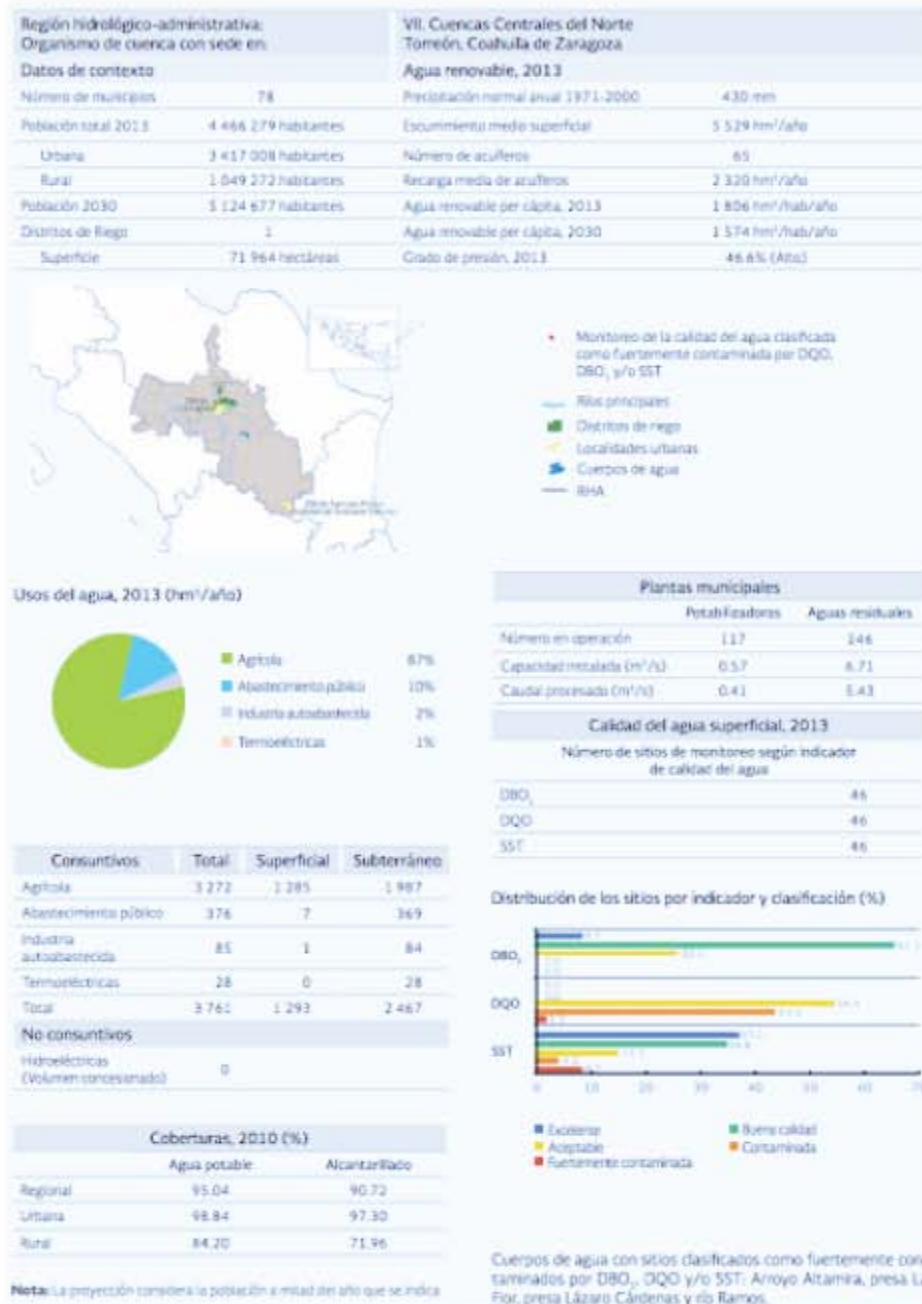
| Región hidrológico-administrativa: Organismo de cuenca con sede en: | | VII. Cuencas Centrales del Norte Torreón, Coahuila de Zaragoza | |
|---|---|---|---|
| Datos de contexto | | Agua renovable, 2013 | |
| Número de municipios | 78 | Precipitación normal anual 1971-2000 | 430 mm |
| Población total 2013 | 4 466 279 habitantes | Escurrimiento medio superficial | 5 529 hm³/año |
| Urbana | 3 417 008 habitantes | Número de acuíferos | 65 |
| Rural | 1 049 272 habitantes | Recarga media de acuíferos | 2 320 hm³/año |
| Población 2030 | 5 124 677 habitantes | Agua renovable per cápita, 2013 | 1 806 m³/hab/año |
| Distritos de Riego | 1 | Agua renovable per cápita, 2030 | 1 574 m³/hab/año |
| Superficie | 71 964 hectáreas | Grado de presión, 2013 | 46.6% (Alto) |

Monitoreo de la calidad del agua clasificada como fuertemente contaminada por DQO, $DBO_5$ y/o SST
Ríos principales
Distritos de riego
Localidades urbanas
Cuerpos de agua
RHA

Usos del agua, 2013 (hm³/año)

Agrícola 87%
Abastecimiento público 10%
Industria autoabastecida 2%
Termoeléctricas 1%

| Plantas municipales | Potabilizadoras | Aguas residuales |
|---|---|---|
| Número en operación | 117 | 146 |
| Capacidad instalada (m³/s) | 0.57 | 6.71 |
| Caudal procesado (m³/s) | 0.41 | 5.43 |

Calidad del agua superficial, 2013
Número de sitios de monitoreo según indicador de calidad del agua

| | |
|---|---|
| $DBO_5$ | 46 |
| DQO | 46 |
| SST | 46 |

| Consuntivos | Total | Superficial | Subterráneo |
|---|---|---|---|
| Agrícola | 3 272 | 1 285 | 1 987 |
| Abastecimiento público | 376 | 7 | 369 |
| Industria autoabastecida | 85 | 1 | 84 |
| Termoeléctricas | 28 | 0 | 28 |
| Total | 3 761 | 1 293 | 2 467 |
| No consuntivos | | | |
| Hidroeléctricas (Volumen concesionado) | 0 | | |

Distribución de los sitios por indicador y clasificación (%)

$DBO_5$
DQO
SST
0 10 20 30 40 50 60 70

Excelente
Buena calidad
Aceptable
Contaminada
Fuertemente contaminada

| Coberturas, 2010 (%) | Agua potable | Alcantarillado |
|---|---|---|
| Regional | 95.04 | 90.72 |
| Urbana | 98.84 | 97.30 |
| Rural | 84.20 | 71.96 |

Nota: La proyección considera la población a mitad del año que se indica

Cuerpos de agua con sitios clasificados como fuertemente contaminados por $DBO_5$, DQO y/o SST: Arroyo Altamira, presa La Flor, presa Lázaro Cárdenas y río Ramos.